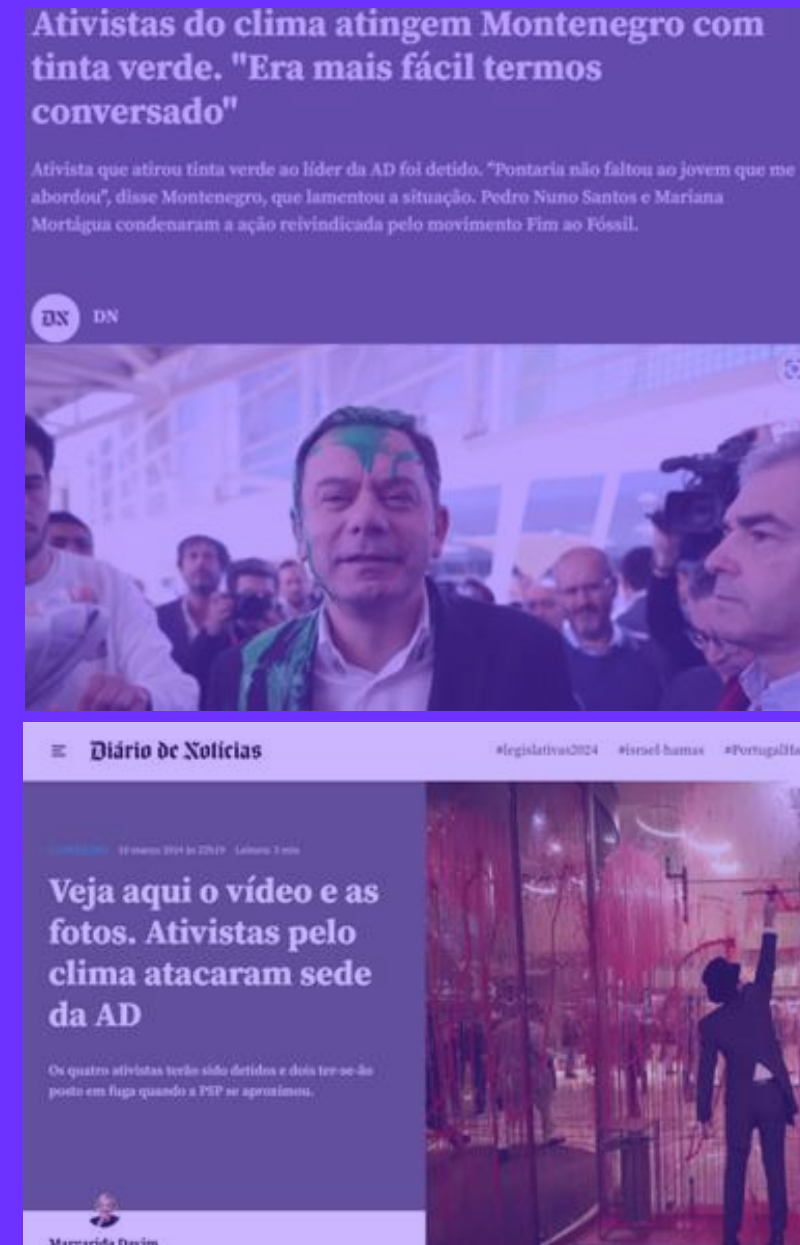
Ativistas do clima atingem Montenegro com tinta verde. "Era mais fácil termos conversado"

Ativista que atirou tinta verde ao líder da AD foi detido. "Pontaria não faltou ao jovem que me abordou", disse Montenegro, que lamentou a situação. Pedro Nuno Santos e Mariana Mortágua condenaram a ação reivindicada pelo movimento Fim ao Fóssil.

DN DN

Diário de Notícias

#legislativas2024 #israel-hamas #PortugalHa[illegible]

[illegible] 10 março 2024 às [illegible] Leitura: 3 min

Veja aqui o vídeo e as fotos. Ativistas pelo clima atacaram sede da AD

Os quatro ativistas terão sido detidos e dois ter-se-ão posto em fuga quando a PSP se aproximou.

Margarida Davim